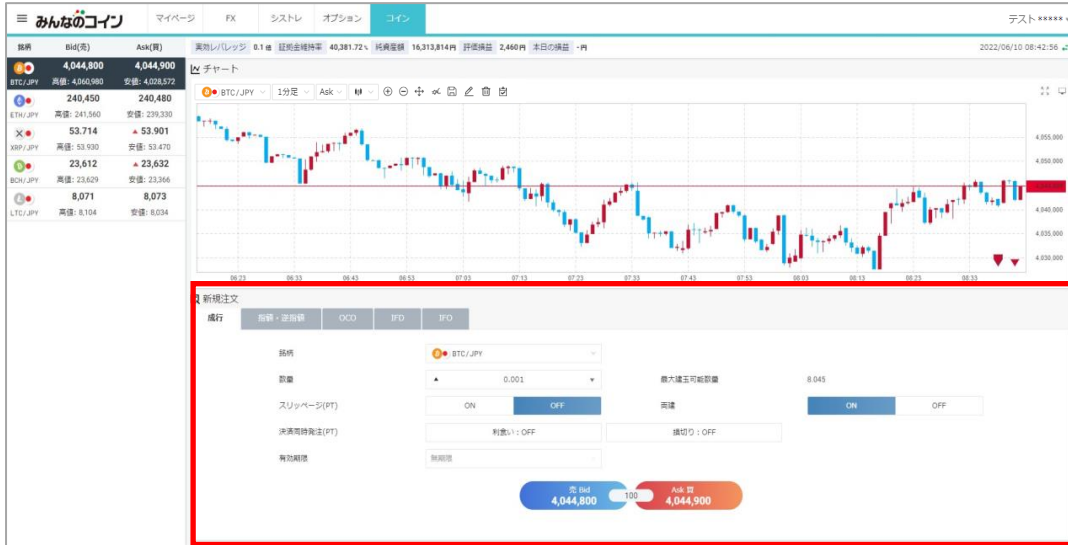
≡ みんなのコイン マイページ FX シストレ オプション コイン テスト *****

| 銘柄 | Bid(売) | Ask(買) |
|---|---|---|
| BTC/JPY | 4,044,800 高値: 4,060,980 | 4,044,900 安値: 4,028,572 |
| ETH/JPY | 240,450 高値: 241,560 | 240,480 安値: 239,330 |
| XRP/JPY | 53.714 高値: 53.930 | ▲53.901 安値: 53.470 |
| BCH/JPY | 23,612 高値: 23,629 | ▲23,632 安値: 23,366 |
| LTC/JPY | 8,071 高値: 8,104 | 8,073 安値: 8,034 |

実効レバレッジ 0.1倍 証拠金維持率 40,381.72% 純資産額 16,313,814円 評価損益 2,460円 本日の損益 -円 2022/06/10 08:42:56

チャート

BTC/JPY 1分足 Ask

4,055,000 4,050,000 4,045,000 4,040,000 4,035,000 4,030,000

06:23 06:33 06:43 06:53 07:03 07:13 07:23 07:33 07:43 07:53 08:03 08:13 08:23 08:33

新規注文

成行 指値・逆指値 OCO IFD IFO

銘柄 BTC/JPY
数量 ▲ 0.001 ▼
最大建玉可能数量 8.045
スリッページ(PT) ON OFF
両建 ON OFF
決済同時発注(PT) 利食い：OFF 損切り：OFF
有効期限 無期限

売 Bid 4,044,800 100 Ask 買 4,044,900